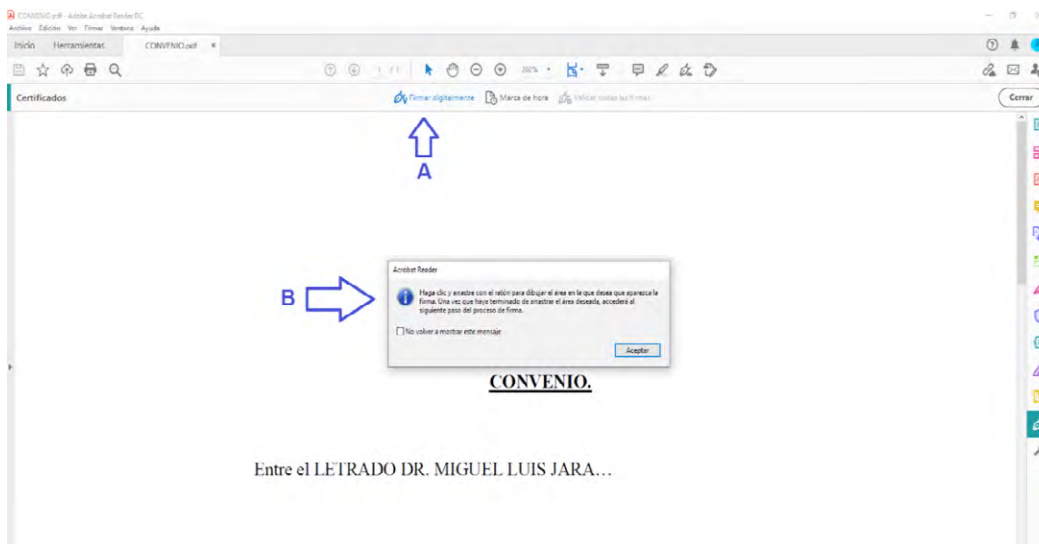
CONVENIO.pdf - Adobe Acrobat Reader DC
Archivo Edición Ver Firmar Ventana Ayuda
Inicio Herramientas CONVENIO.pdf ×
1 / 1 200%
Certificados
Firmar digitalmente Marca de hora Validar todas las firmas
Cerrar
A
B
Acrobat Reader
Haga clic y arrastre con el ratón para dibujar el área en la que desea que aparezca la firma. Una vez que haya terminado de arrastrar el área deseada, accederá al siguiente paso del proceso de firma.
No volver a mostrar este mensaje
Aceptar
CONVENIO.
Entre el LETRADO DR. MIGUEL LUIS JARA…